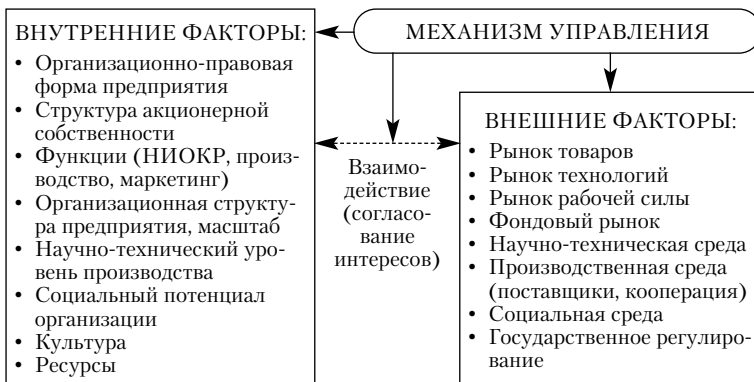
МЕХАНИЗМ УПРАВЛЕНИЯ

ВНУТРЕННИЕ ФАКТОРЫ:
• Организационно-правовая форма предприятия
• Структура акционерной собственности
• Функции (НИОКР, производство, маркетинг)
• Организационная структура предприятия, масштаб
• Научно-технический уровень производства
• Социальный потенциал организации
• Культура
• Ресурсы

Взаимодействие (согласование интересов)

ВНЕШНИЕ ФАКТОРЫ:
• Рынок товаров
• Рынок технологий
• Рынок рабочей силы
• Фондовый рынок
• Научно-техническая среда
• Производственная среда (поставщики, кооперация)
• Социальная среда
• Государственное регулирование